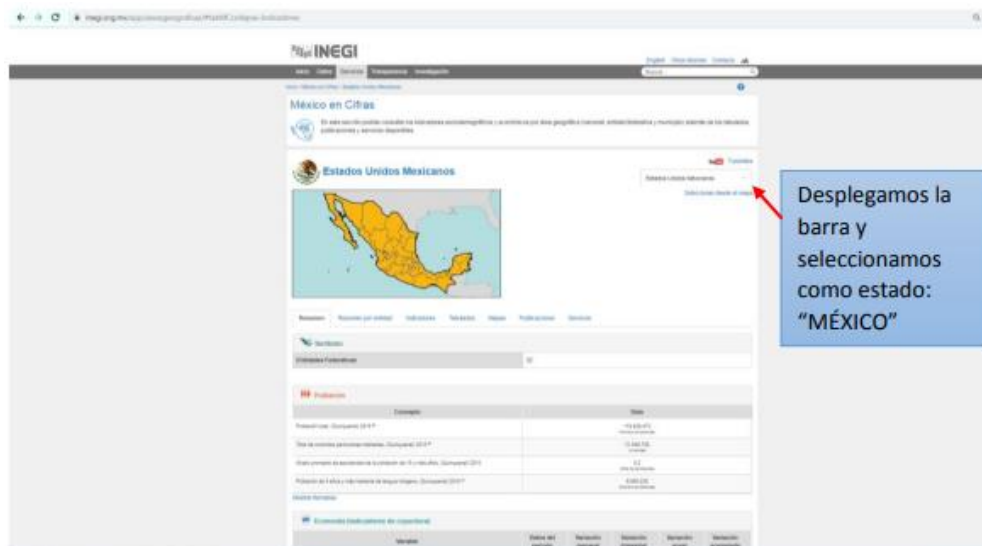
INEGI

México en Cifras

Estados Unidos Mexicanos

Estados Unidos Mexicanos

Desplegamos la barra y seleccionamos como estado: “MÉXICO”

Resumen

Territorio

Entidades Federativas

32

Población

Concepto

Dato

Economía (indicadores de coyuntura)